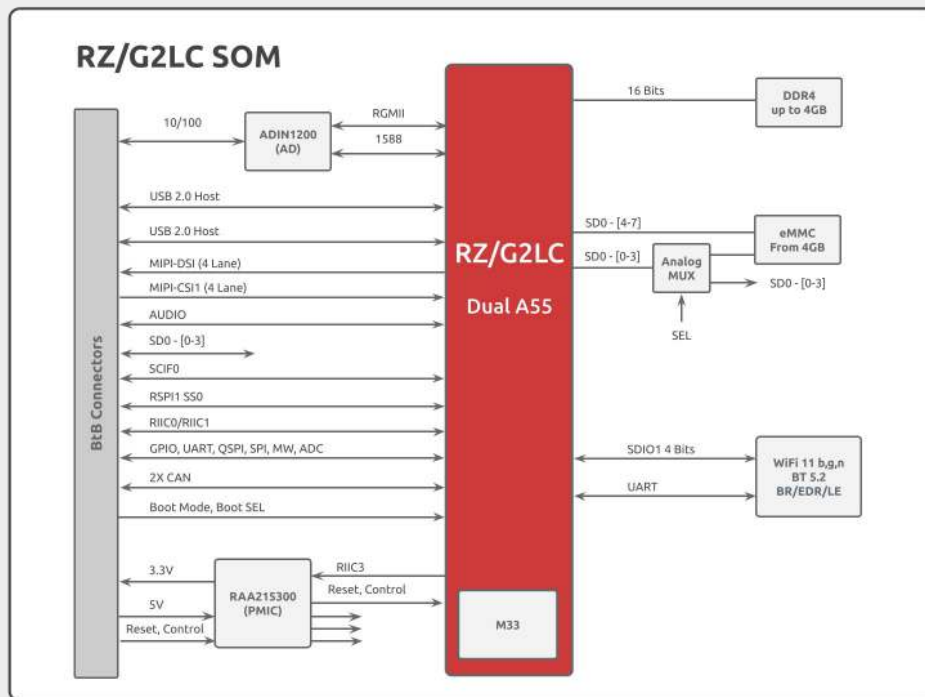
RZ/G2LC SOM

BtB Connectors

10/100

ADIN1200 (AD)

RGMII

1588

USB 2.0 Host

USB 2.0 Host

MIPI-DSI (4 Lane)

MIPI-CSI1 (4 Lane)

AUDIO

SD0 - [0-3]

SCIF0

RSPI1 SS0

RIIC0/RIIC1

GPIO, UART, QSPI, SPI, MW, ADC

2X CAN

Boot Mode, Boot SEL

3.3V

5V

Reset, Control

RAA215300 (PMIC)

RIIC3

Reset, Control

RZ/G2LC

Dual A55

M33

16 Bits

DDR4 up to 4GB

SD0 - [4-7]

SD0 - [0-3]

eMMC From 4GB

Analog MUX

SD0 - [0-3]

SEL

SDIO1 4 Bits

UART

WiFi 11 b,g,n BT 5.2 BR/EDR/LE